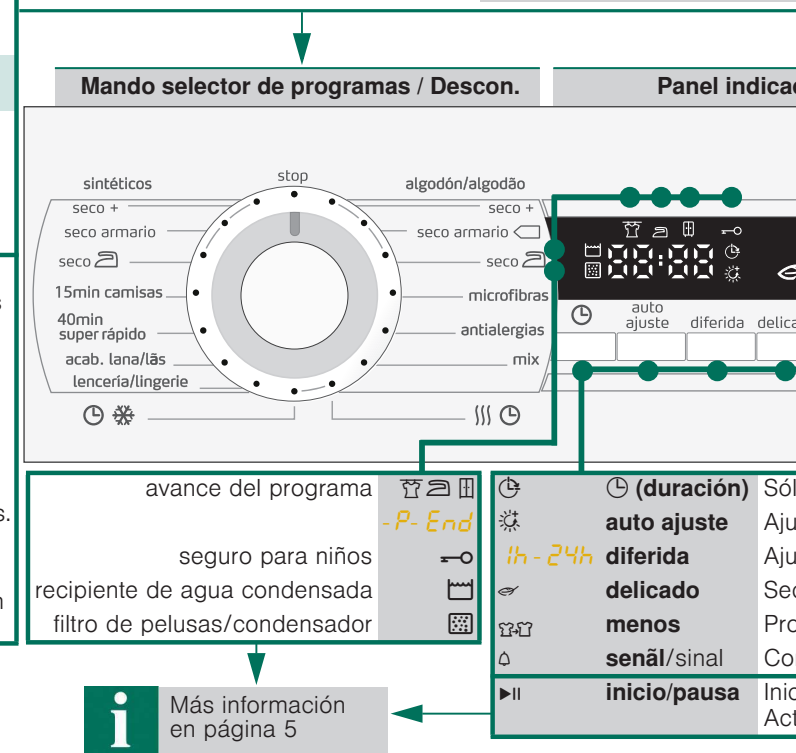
Mando selector de programas / Descon.

Panel indicac

stop

sintéticos
seco +
seco armario
seco
15min camisas
40min super rápido
acab. lana/lãs
lencería/lingerie

algodón/algodão
seco +
seco armario
seco
microfibras
antialergias
mix

88:88

auto ajuste
diferida
delica

avance del programa
-P- End
seguro para niños
recipiente de agua condensada
filtro de pelusas/condensador

(duración) Sól
auto ajuste Aju
1h - 24h diferida Aju
delicado Sec
menos Pro
señal/sinal Co
inicio/pausa Inic Act

i
Más información en página 5

s.

n